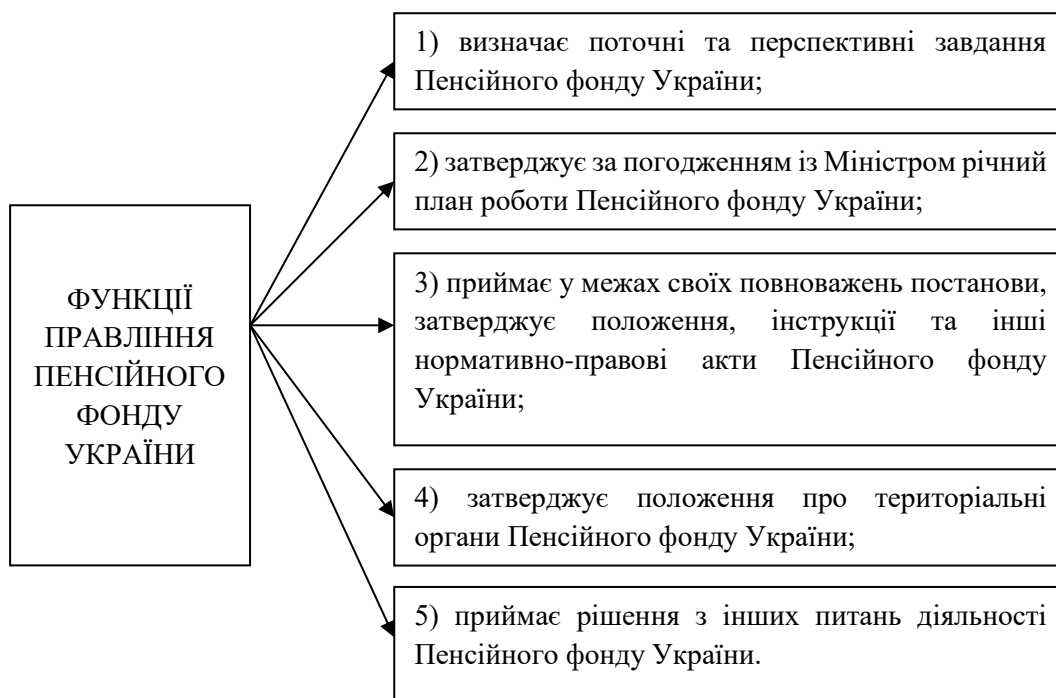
ФУНКЦІЇ ПРАВЛІННЯ ПЕНСІЙНОГО ФОНДУ УКРАЇНИ

1) визначає поточні та перспективні завдання Пенсійного фонду України;

2) затверджує за погодженням із Міністром річний план роботи Пенсійного фонду України;

3) приймає у межах своїх повноважень постанови, затверджує положення, інструкції та інші нормативно-правові акти Пенсійного фонду України;

4) затверджує положення про територіальні органи Пенсійного фонду України;

5) приймає рішення з інших питань діяльності Пенсійного фонду України.